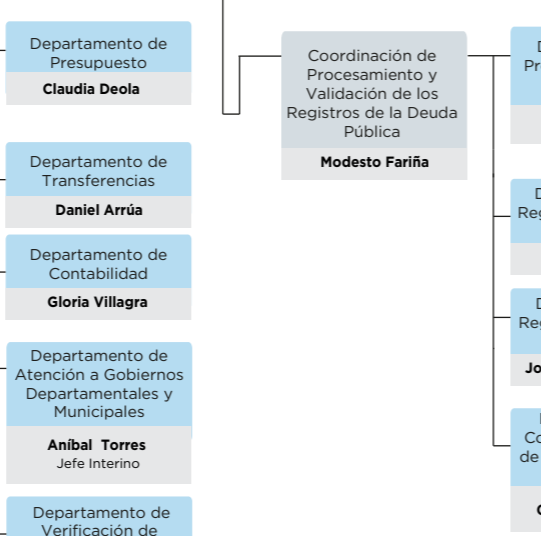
Departamento de Presupuesto
Claudia Deola

Departamento de Transferencias
Daniel Arrúa

Departamento de Contabilidad
Gloria Villagra

Departamento de Atención a Gobiernos Departamentales y Municipales
Aníbal Torres
Jefe Interino

Departamento de Verificación de

Coordinación de Procesamiento y Validación de los Registros de la Deuda Pública
Modesto Fariña

D
Pr

D
Reg

D
Reg
Jo

Co
de

C